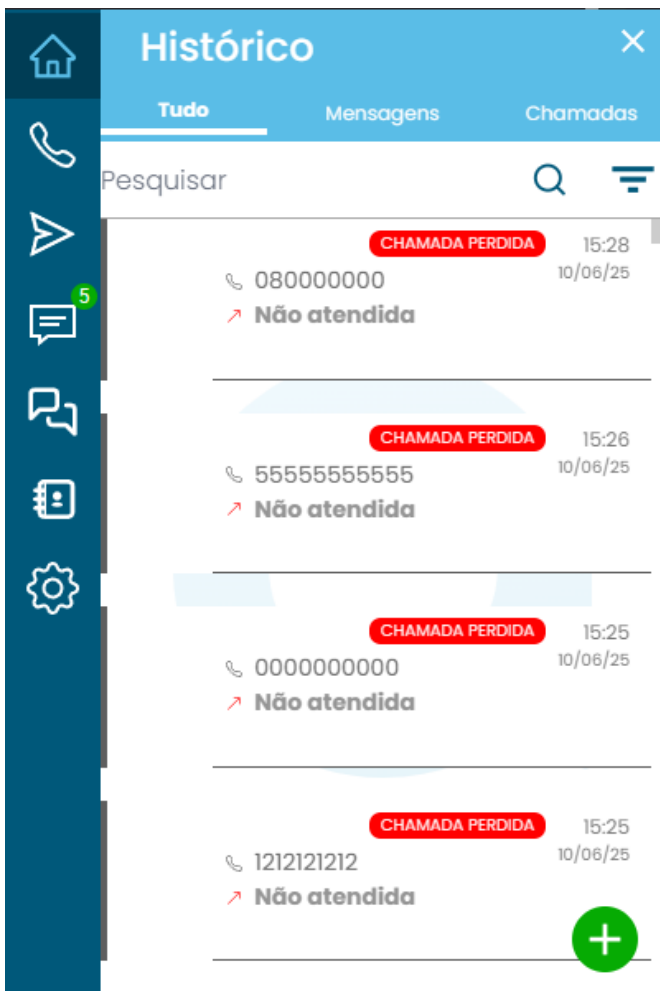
5

Histórico
×

Tudo
Mensagens
Chamadas

Pesquisar

CHAMADA PERDIDA
15:28
10/06/25
080000000
Não atendida

CHAMADA PERDIDA
15:26
10/06/25
55555555555
Não atendida

CHAMADA PERDIDA
15:25
10/06/25
0000000000
Não atendida

CHAMADA PERDIDA
15:25
10/06/25
1212121212
Não atendida

+